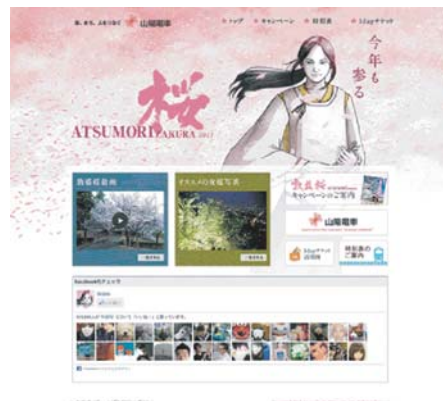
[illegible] 山陽電車

トップ　キャンペーン　時刻表　1dayチケット

今年も参る

桜

ATSUMORIZAKURA 2013

敦盛桜動画

オススメ心夜桜写真

敦盛桜 キャンペーンのご案内

山陽電車

1dayチケット

時刻表のご案内

Facebookのクチコミ

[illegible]